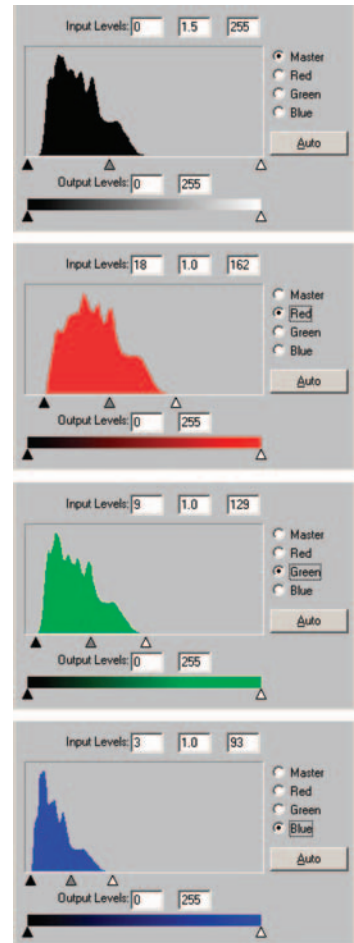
Input Levels: 0 1.5 255

Master
Red
Green
Blue

Auto

Output Levels: 0 255

Input Levels: 18 1.0 162

Master
Red
Green
Blue

Auto

Output Levels: 0 255

Input Levels: 9 1.0 129

Master
Red
Green
Blue

Auto

Output Levels: 0 255

Input Levels: 3 1.0 93

Master
Red
Green
Blue

Auto

Output Levels: 0 255